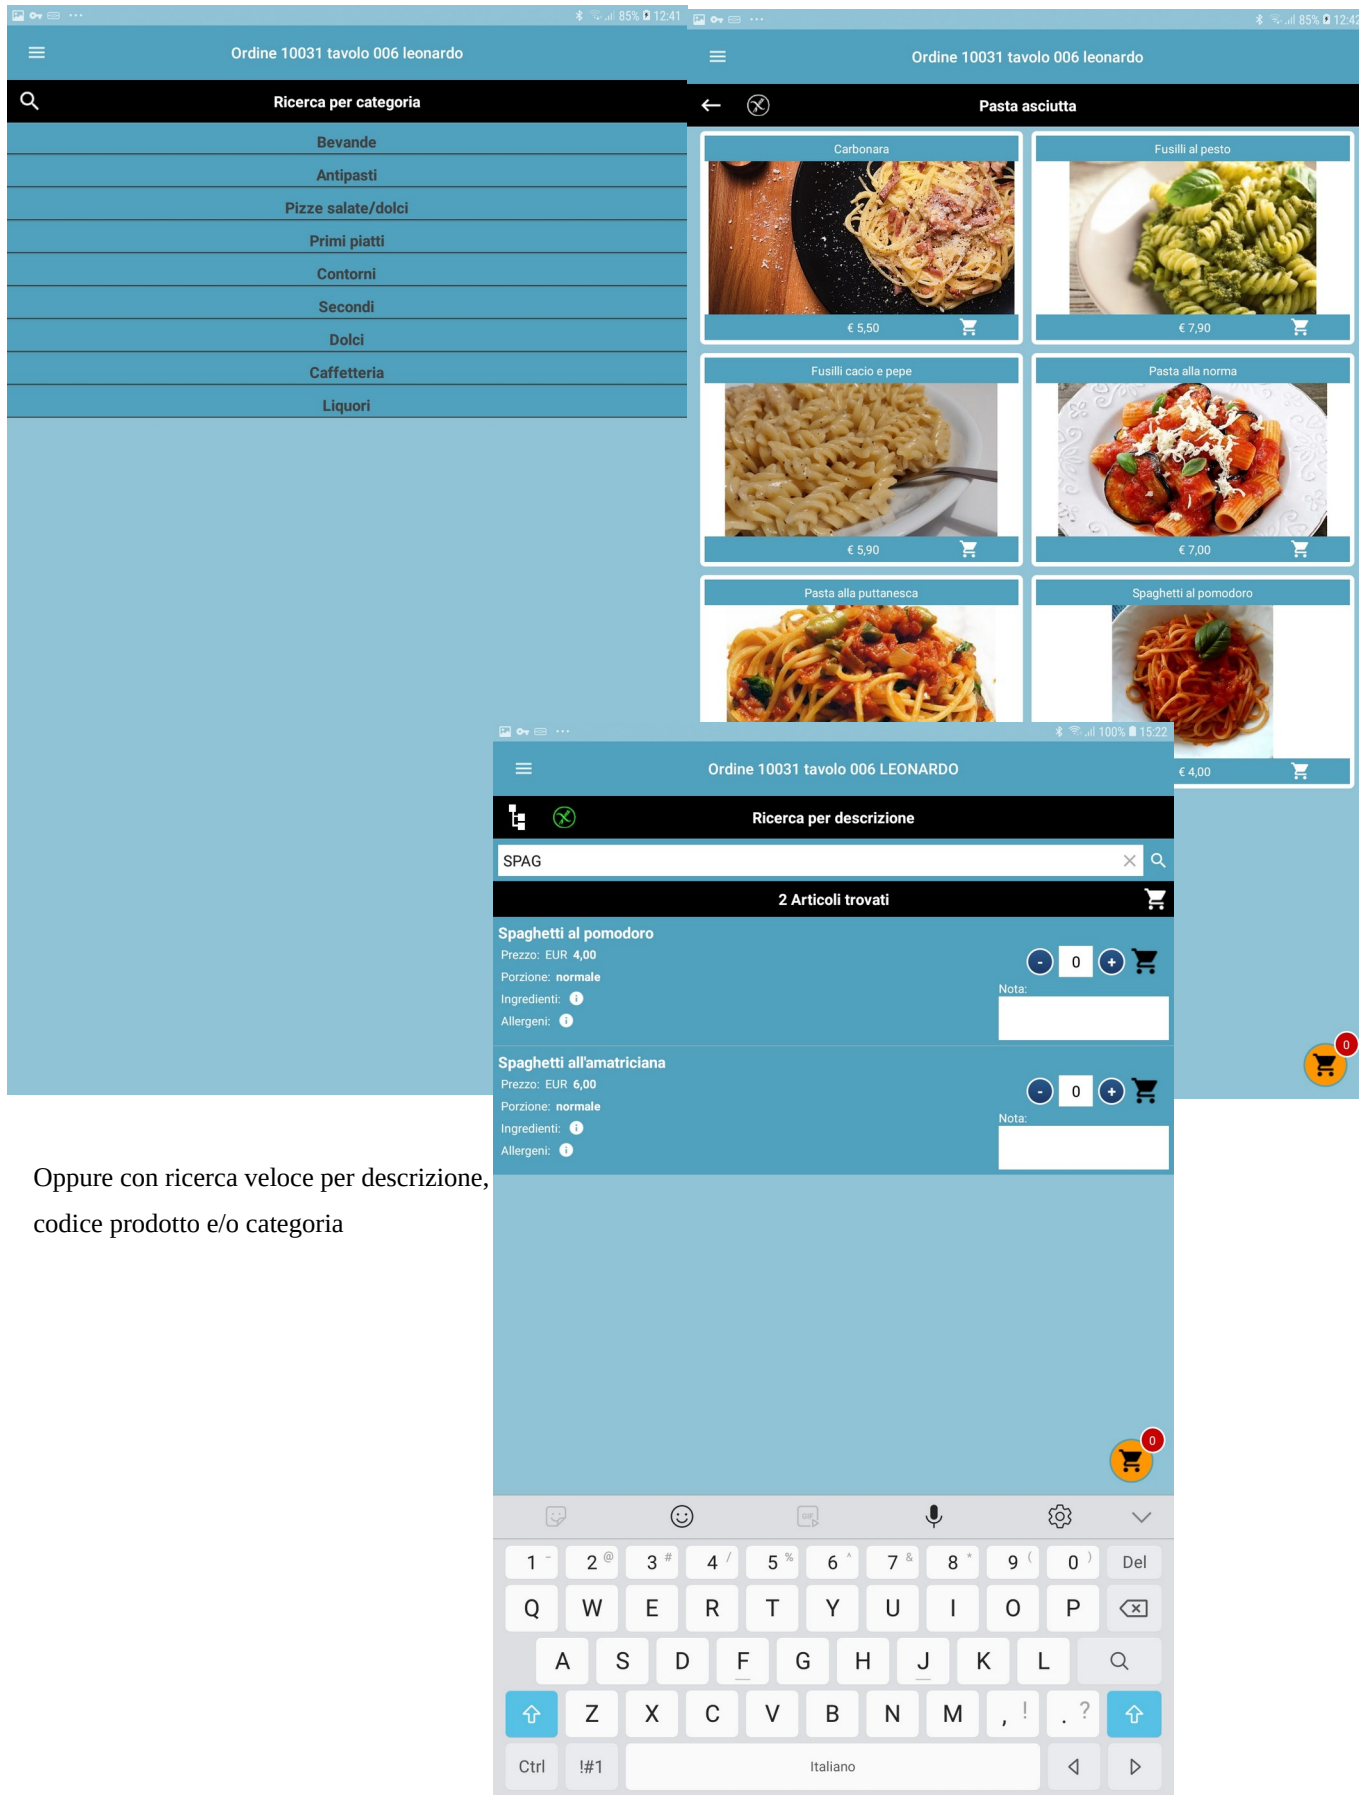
85% 12:41

Ordine 10031 tavolo 006 leonardo

Ricerca per categoria

Bevande
Antipasti
Pizze salate/dolci
Primi piatti
Contorni
Secondi
Dolci
Caffetteria
Liquori

85% 12:42

Ordine 10031 tavolo 006 leonardo

Pasta asciutta

Carbonara
€ 5,50
Fusilli al pesto
€ 7,90
Fusilli cacio e pepe
€ 5,90
Pasta alla norma
€ 7,00
Pasta alla puttanesca
Spaghetti al pomodoro
€ 4,00

100% 15:22

Ordine 10031 tavolo 006 LEONARDO

Ricerca per descrizione

SPAG

2 Articoli trovati

Spaghetti al pomodoro
Prezzo: EUR 4,00
Porzione: normale
Ingredienti:
Allergeni:
- 0 +
Nota:

Spaghetti all'amatriciana
Prezzo: EUR 6,00
Porzione: normale
Ingredienti:
Allergeni:
- 0 +
Nota:

0

0

Oppure con ricerca veloce per descrizione, codice prodotto e/o categoria

1 2 3 4 5 6 7 8 9 0 Del
Q W E R T Y U I O P
A S D F G H J K L
Z X C V B N M , ! . ?
Ctrl !#1 Italiano